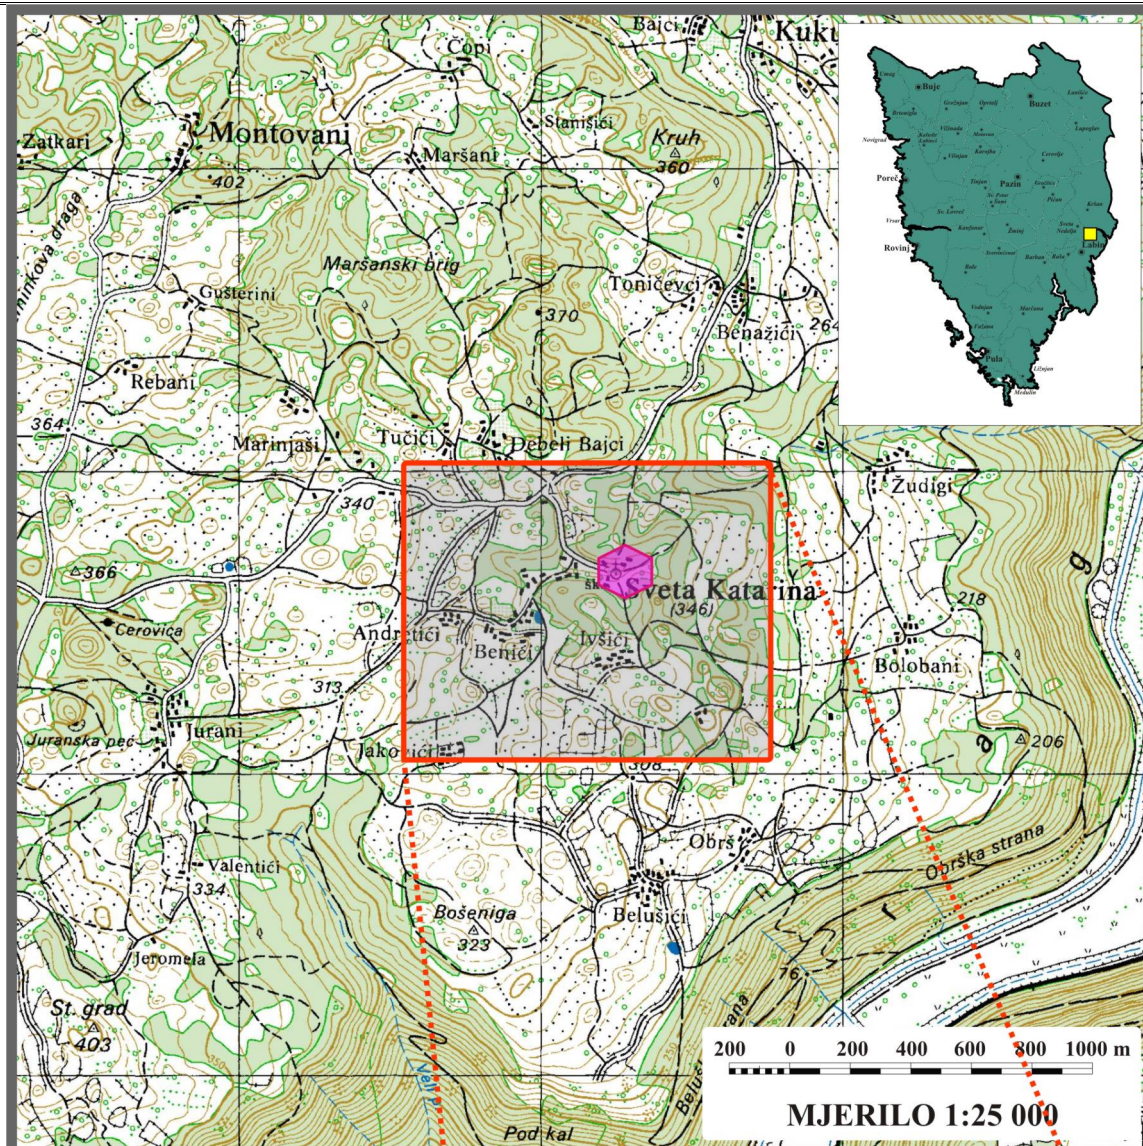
Čopi
Bajci
Kuku
Zatkari
Montovani
Stanišići
Maršani
Kruh
360
402
Maršanski brig
nikova draga
Gušterini
Toničevci
370
Benažići
264
Rebani
364
Marinjaši
Tučići
Debeli Bajci
Žudigi
340
Sveta Katarina
(346)
366
Cerovica
Andretići
Benići
Ivšići
218
Bolobani
313
Juranska peć
Jurani
Jakovčići
308
206
Obrš
Obrška strana
Valentići
334
Bošeniga
323
Belušići
Jeromela
76
St. grad
403
Pod kal
Buje
Buzet
Poreč
Pazin
Rovinj
Labin
Pula
200 0 200 400 600 800 1000 m
MJERILO 1:25 000